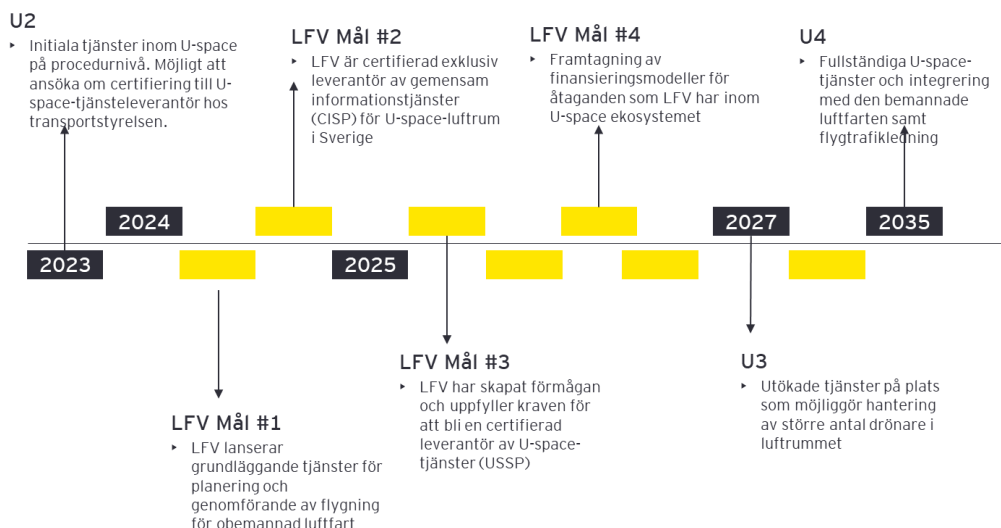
U2

- Initiala tjänster inom U-space på procedurnivå. Möjligt att ansöka om certifiering till U-space-tjänsteleverantör hos transportstyrelsen.

LFV Mål #2

- LFV är certifierad exklusiv leverantör av gemensam informationstjänster (CISP) för U-space-luftrum i Sverige

LFV Mål #4

- Framtagning av finansieringsmodeller för åtaganden som LFV har inom U-space ekosystemet

U4

- Fullständiga U-space-tjänster och integrering med den bemannade luftfarten samt flygtrafikledning

2024

2023

2025

2027

2035

LFV Mål #3

- LFV har skapat förmågan och uppfyller kraven för att bli en certifierad leverantör av U-space-tjänster (USSP)

U3

- Utökade tjänster på plats som möjliggör hantering av större antal drönare i luftrummet

LFV Mål #1

- LFV lanserar grundläggande tjänster för planering och genomförande av flygning för obemannad luftfart